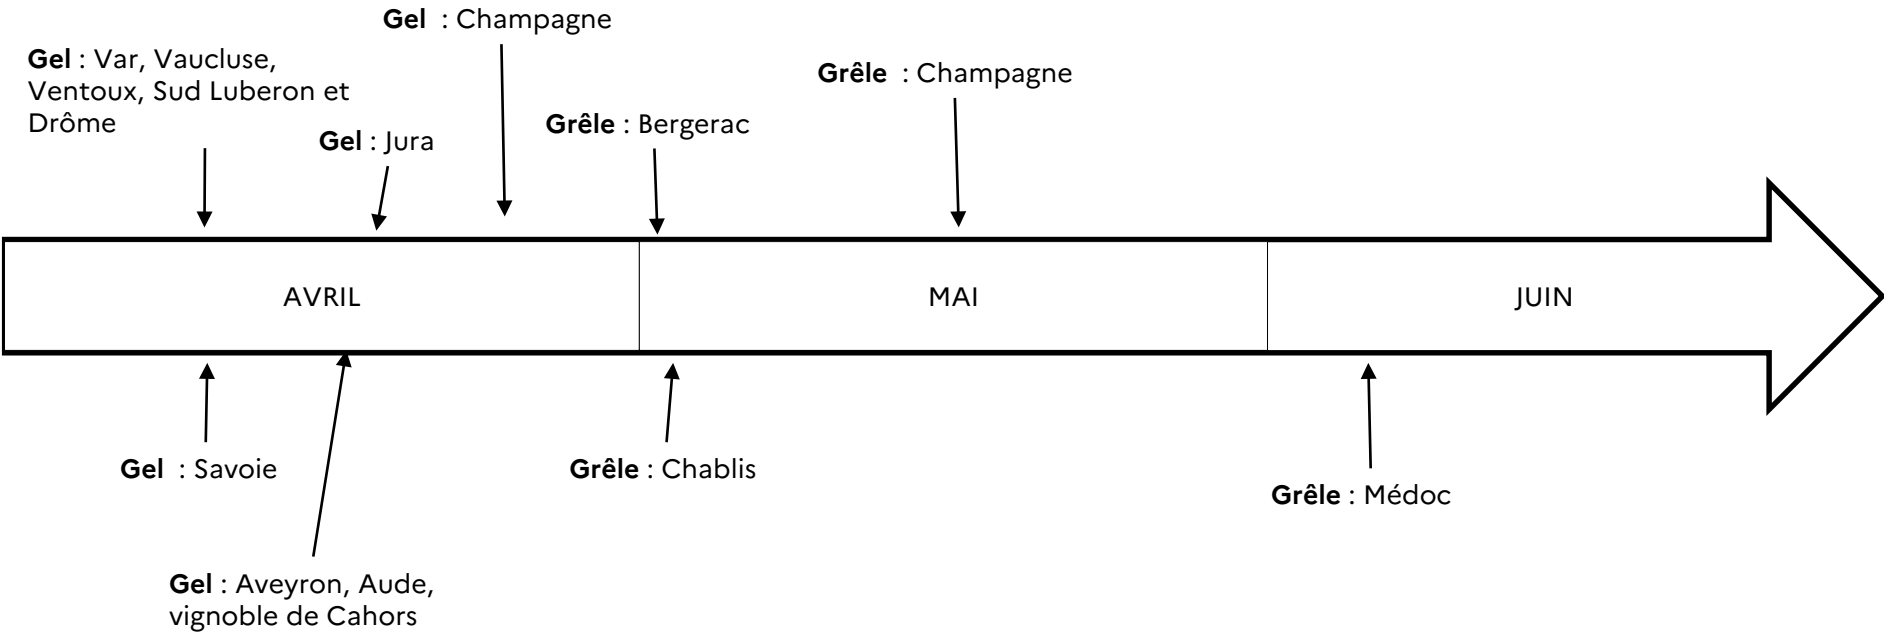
Gel : Champagne

Gel : Var, Vaucluse, Ventoux, Sud Luberon et Drôme

Grêle : Champagne

Gel : Jura

Grêle : Bergerac

AVRIL

MAI

JUIN

Gel : Savoie

Grêle : Chablis

Grêle : Médoc

Gel : Aveyron, Aude, vignoble de Cahors